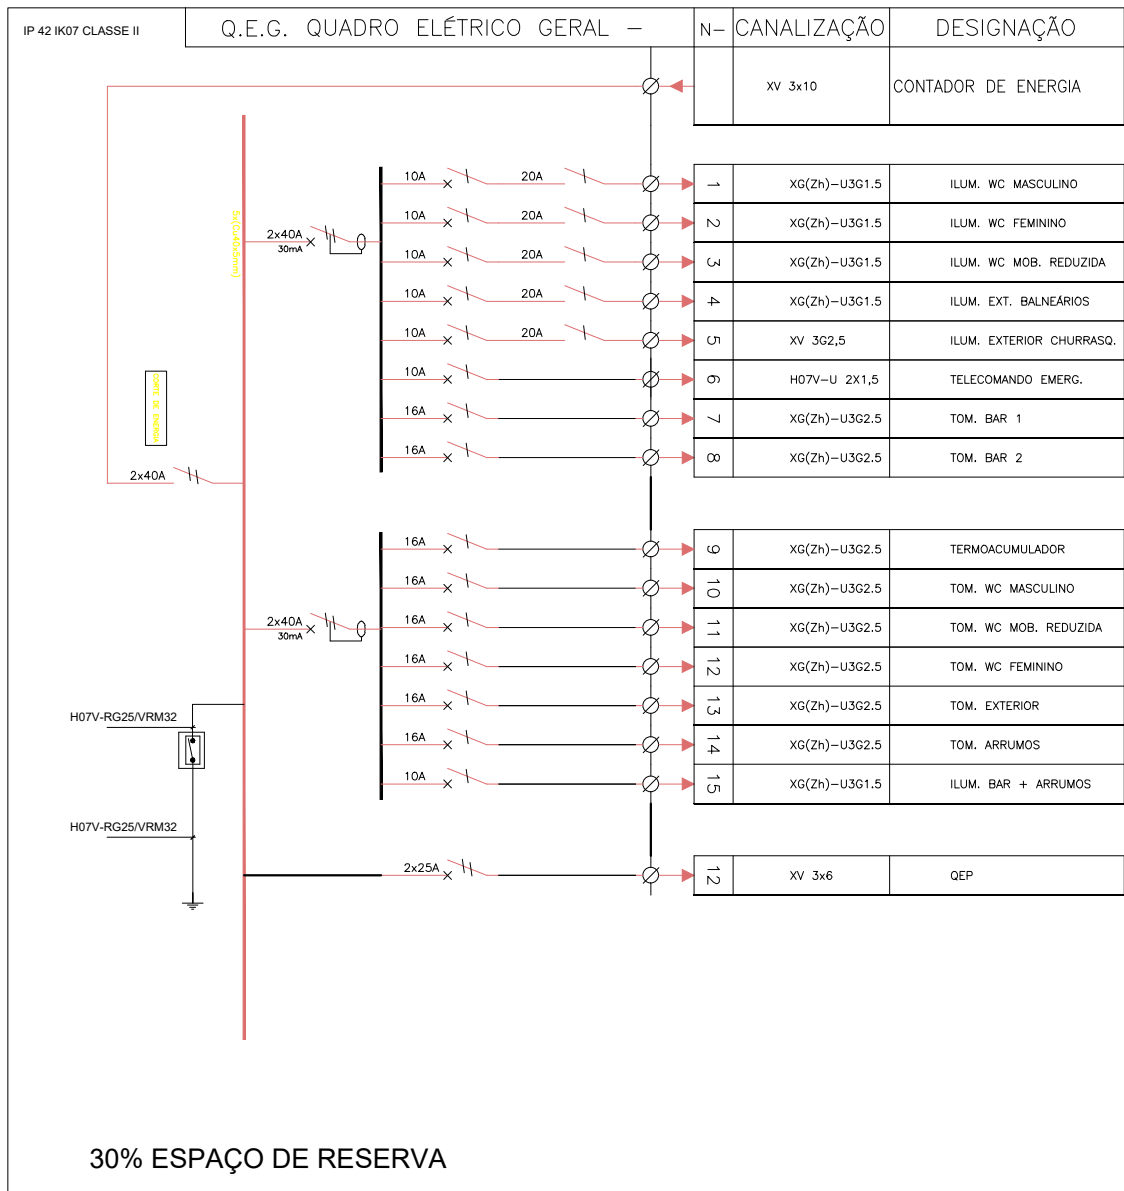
IP 42 IK07 CLASSE II

Q.E.G. QUADRO ELÉTRICO GERAL –

| N– | CANALIZAÇÃO | DESIGNAÇÃO |
|---|---|---|
| | XV 3x10 | CONTADOR DE ENERGIA |
| 1 | XG(Zh)–U3G1.5 | ILUM. WC MASCULINO |
| 2 | XG(Zh)–U3G1.5 | ILUM. WC FEMININO |
| 3 | XG(Zh)–U3G1.5 | ILUM. WC MOB. REDUZIDA |
| 4 | XG(Zh)–U3G1.5 | ILUM. EXT. BALNEÁRIOS |
| 5 | XV 3G2,5 | ILUM. EXTERIOR CHURRASQ. |
| 6 | H07V–U 2X1,5 | TELECOMANDO EMERG. |
| 7 | XG(Zh)–U3G2.5 | TOM. BAR 1 |
| 8 | XG(Zh)–U3G2.5 | TOM. BAR 2 |
| 9 | XG(Zh)–U3G2.5 | TERMOACUMULADOR |
| 10 | XG(Zh)–U3G2.5 | TOM. WC MASCULINO |
| 11 | XG(Zh)–U3G2.5 | TOM. WC MOB. REDUZIDA |
| 12 | XG(Zh)–U3G2.5 | TOM. WC FEMININO |
| 13 | XG(Zh)–U3G2.5 | TOM. EXTERIOR |
| 14 | XG(Zh)–U3G2.5 | TOM. ARRUMOS |
| 15 | XG(Zh)–U3G1.5 | ILUM. BAR + ARRUMOS |
| 12 | XV 3x6 | QEP |

10A 20A
10A 20A
10A 20A
10A 20A
10A 20A
10A
16A
16A
2x40A 30mA
2x40A
16A
16A
16A
16A
16A
16A
10A
2x40A 30mA
H07V-RG25/VRM32
H07V-RG25/VRM32
2x25A
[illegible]
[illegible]

30% ESPAÇO DE RESERVA